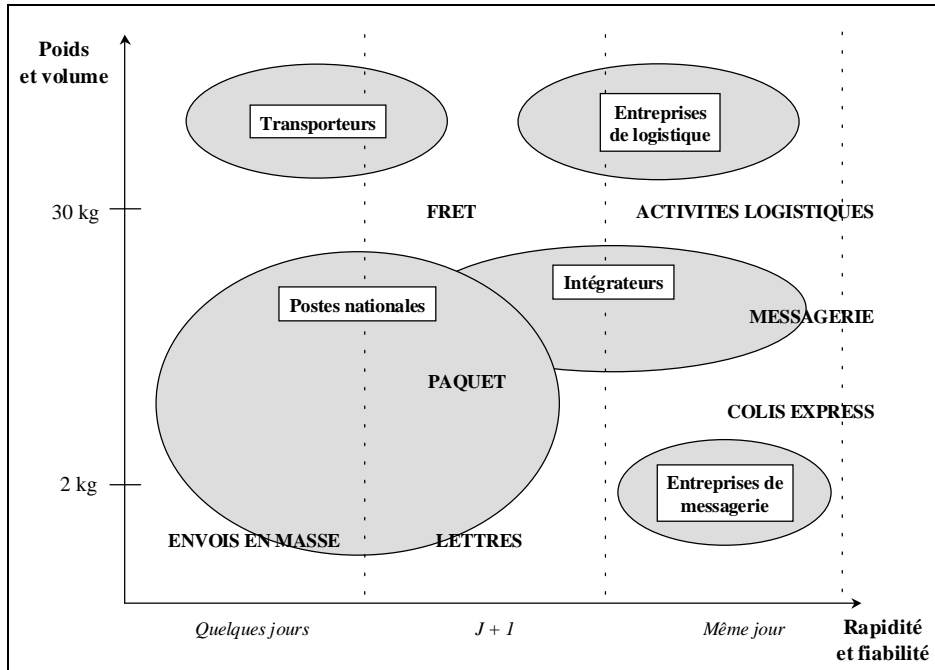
Poids et volume

Transporteurs

Entreprises de logistique

30 kg

FRET

ACTIVITES LOGISTIQUES

Intégrateurs

Postes nationales

MESSAGERIE

PAQUET

COLIS EXPRESS

2 kg

Entreprises de messagerie

ENVOIS EN MASSE

LETTRES

Quelques jours

J + 1

Même jour

Rapidité et fiabilité